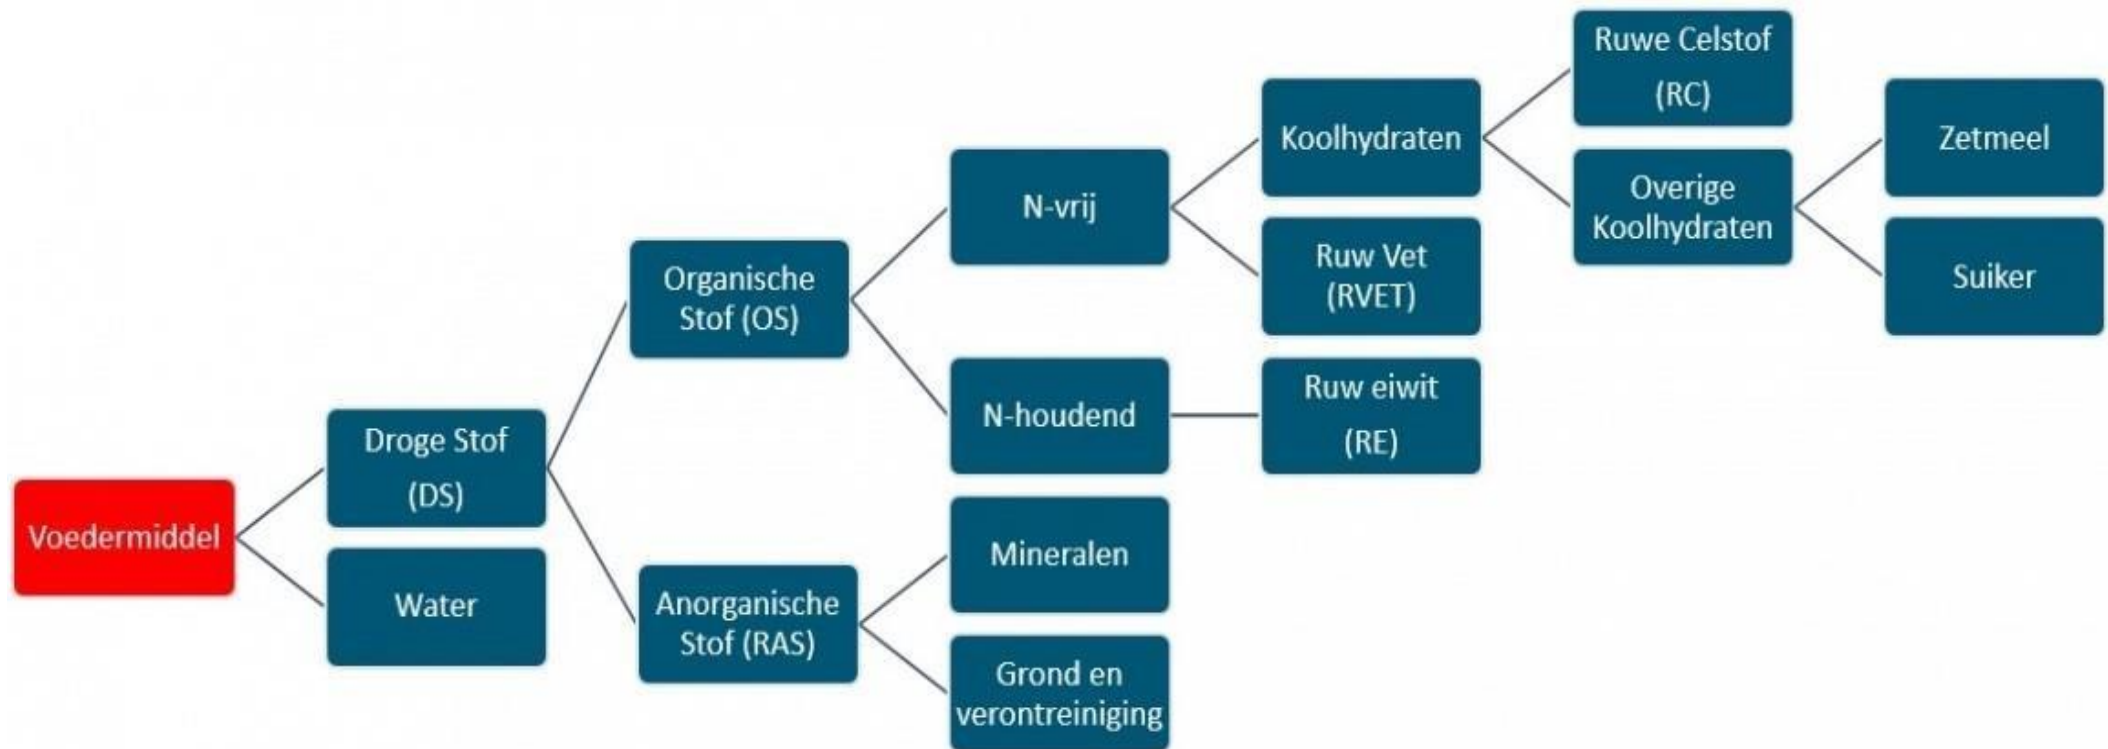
Voedermiddel

Droge Stof (DS)

Water

Organische Stof (OS)

Anorganische Stof (RAS)

N-vrij

N-houdend

Mineralen

Grond en verontreiniging

Koolhydraten

Ruw Vet (RVET)

Ruw eiwit (RE)

Ruwe Celstof (RC)

Overige Koolhydraten

Zetmeel

Suiker